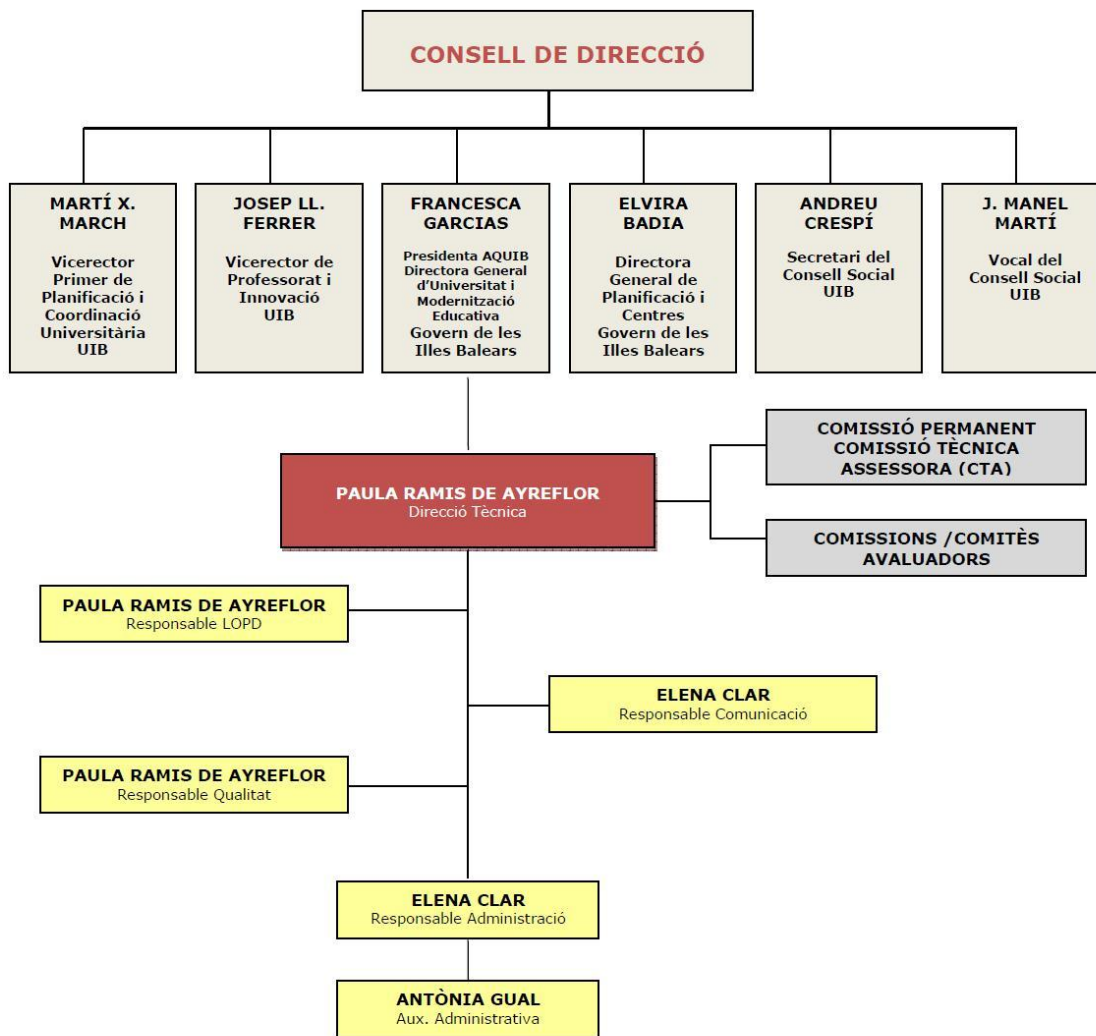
CONSELL DE DIRECCIÓ

MARTÍ X. MARCH

Vicerector Primer de Planificació i Coordinació Universitària UIB

JOSEP LL. FERRER

Vicerector de Professorat i Innovació UIB

FRANCESCA GARCIAS

Presidenta AQUIB Directora General d'Universitat i Modernització Educativa Govern de les Illes Balears

ELVIRA BADIA

Directora General de Planificació i Centres Govern de les Illes Balears

ANDREU CRESPÍ

Secretari del Consell Social UIB

J. MANEL MARTÍ

Vocal del Consell Social UIB

COMISSIÓ PERMANENT COMISSIÓ TÈCNICA ASSESSORA (CTA)

PAULA RAMIS DE AYREFLOR
Direcció Tècnica

COMISSIONS /COMITÈS AVALUADORS

PAULA RAMIS DE AYREFLOR
Responsable LOPD

ELENA CLAR
Responsable Comunicació

PAULA RAMIS DE AYREFLOR
Responsable Qualitat

ELENA CLAR
Responsable Administració

ANTÒNIA GUAL
Aux. Administrativa